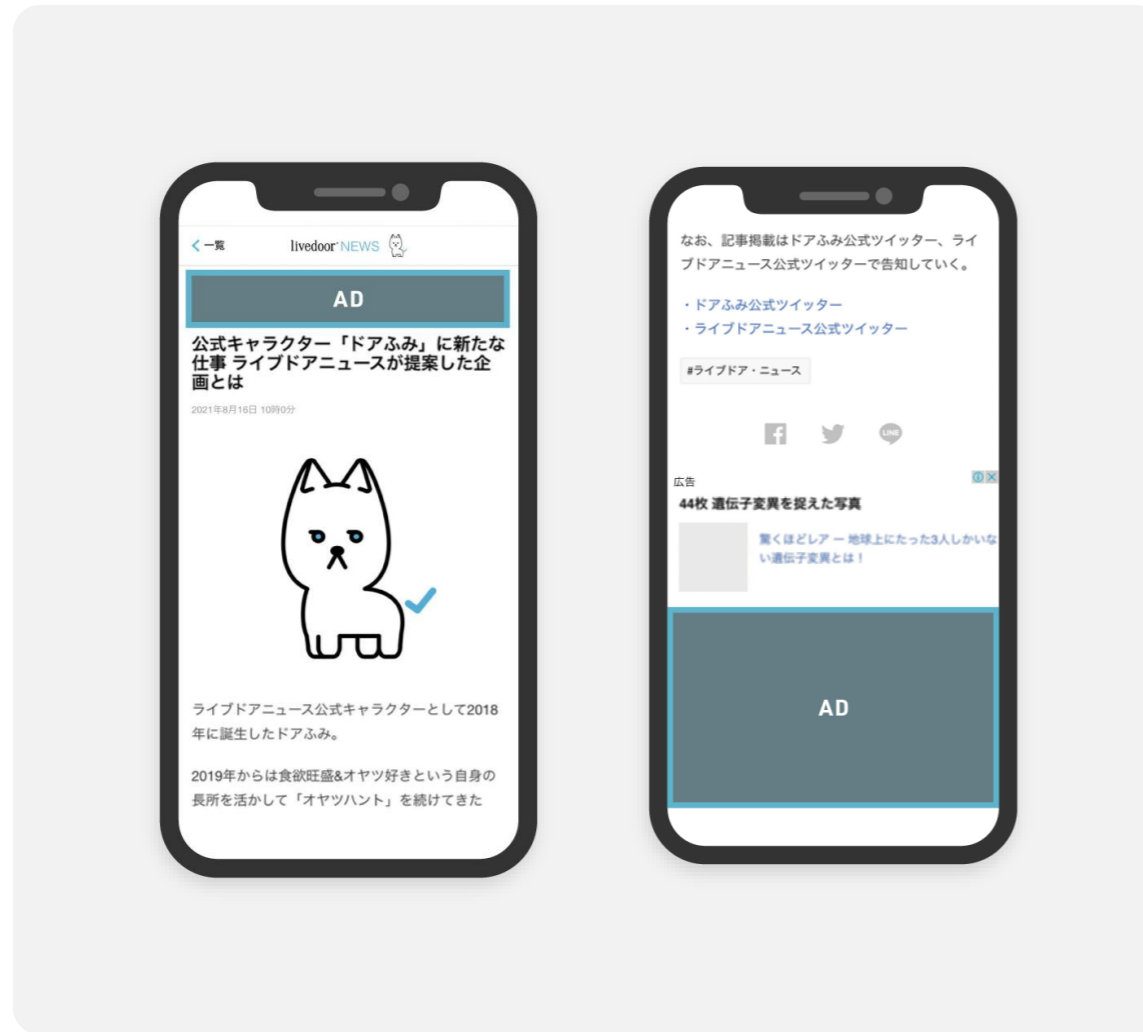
< 一覧

livedoor NEWS

AD

公式キャラクター「ドアふみ」に新たな仕事 ライブドアニュースが提案した企画とは

2021年8月16日 10時0分

ライブドアニュース公式キャラクターとして2018年に誕生したドアふみ。

2019年からは食欲旺盛&オヤツ好きという自身の長所を活かして「オヤツハント」を続けてきた

なお、記事掲載はドアふみ公式ツイッター、ライブドアニュース公式ツイッターで告知していく。

・ドアふみ公式ツイッター
・ライブドアニュース公式ツイッター

#ライブドア・ニュース

LINE

広告

44枚 遺伝子変異を捉えた写真

驚くほどレア ー 地球上にたった3人しかいない遺伝子変異とは！

AD